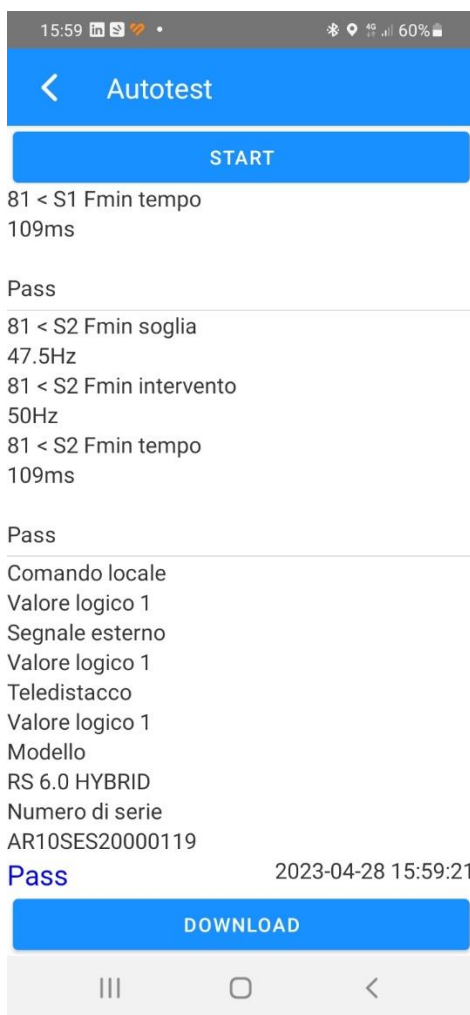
15:59 60%

Autotest

START

81 < S1 Fmin tempo
109ms

Pass

81 < S2 Fmin soglia
47.5Hz
81 < S2 Fmin intervento
50Hz
81 < S2 Fmin tempo
109ms

Pass

Comando locale
Valore logico 1
Segnale esterno
Valore logico 1
Teledistacco
Valore logico 1
Modello
RS 6.0 HYBRID
Numero di serie
AR10SES20000119

Pass 2023-04-28 15:59:21

DOWNLOAD